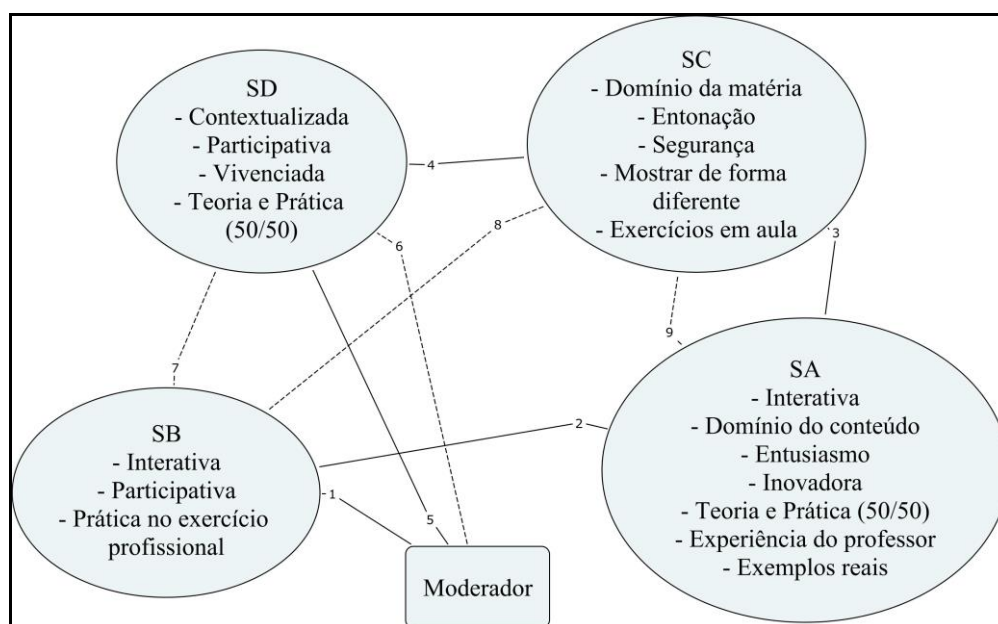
SD
- Contextualizada
- Participativa
- Vivenciada
- Teoria e Prática (50/50)

SC
- Domínio da matéria
- Entonação
- Segurança
- Mostrar de forma diferente
- Exercícios em aula

4

8

6

3

7

9

SA
- Interativa
- Domínio do conteúdo
- Entusiasmo
- Inovadora
- Teoria e Prática (50/50)
- Experiência do professor
- Exemplos reais

2

SB
- Interativa
- Participativa
- Prática no exercício profissional

1

5

Moderador